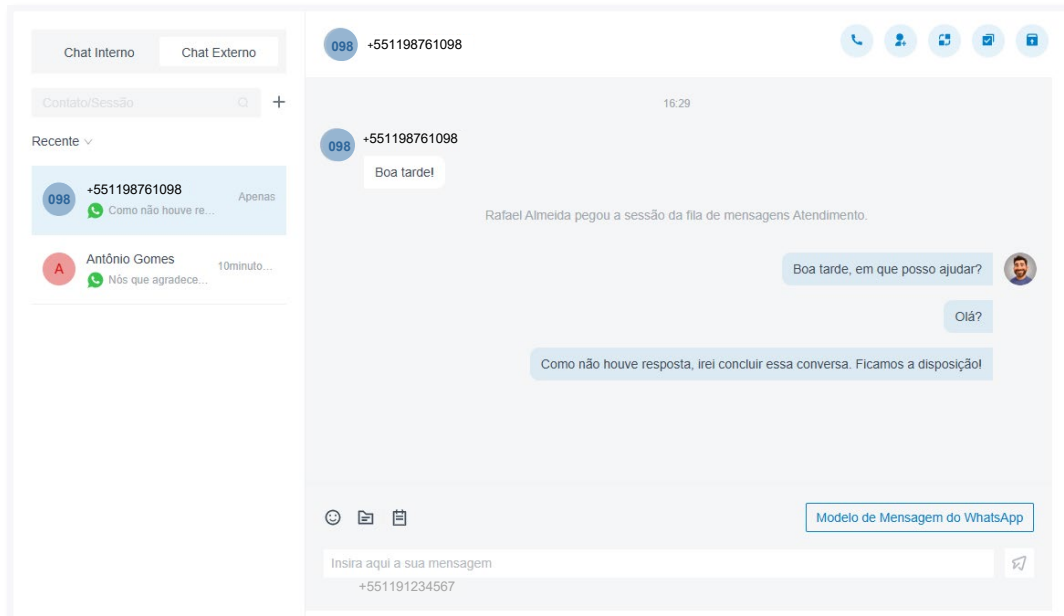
Chat Interno
Chat Externo

Contato/Sessão
+

Recente

098
+551198761098
Apenas
Como não houve re...

A
Antônio Gomes
10minuto...
Nós que agradece...

098
+551198761098

16:29

098
+551198761098
Boa tarde!

Rafael Almeida pegou a sessão da fila de mensagens Atendimento.

Boa tarde, em que posso ajudar?

Olá?

Como não houve resposta, irei concluir essa conversa. Ficamos a disposição!

Modelo de Mensagem do WhatsApp

Insira aqui a sua mensagem
+551191234567